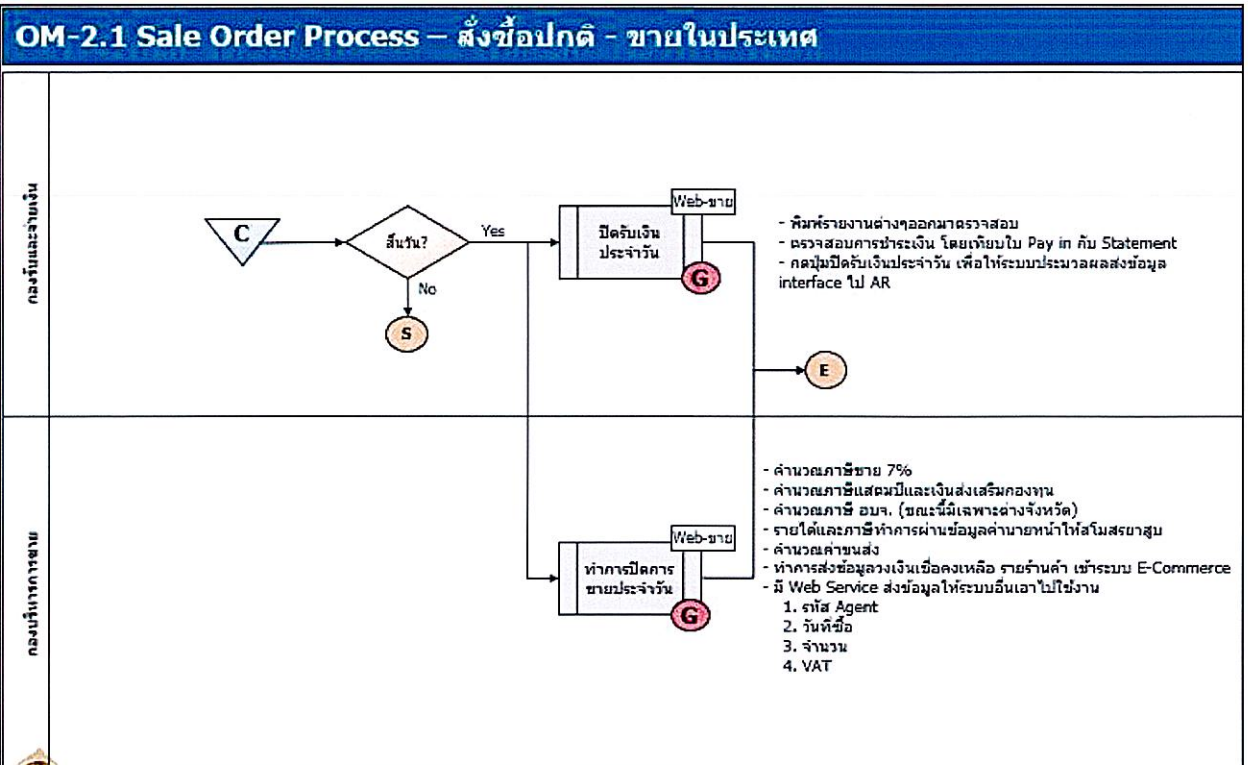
OM-2.1 Sale Order Process – สั่งซื้อปกติ - ขายในประเทศ

กองรับและจ่ายเงิน

C

สิ้นวัน?

Yes

No

S

Web-ขาย

ปิดรับเงินประจำวัน

G

- พิมพ์รายงานต่างๆออกมาตรวจสอบ
- ตรวจสอบการชำระเงิน โดยเทียบใบ Pay in กับ Statement
- กดปุ่มปิดรับเงินประจำวัน เพื่อให้ระบบประมวลผลส่งข้อมูล interface ไป AR

E

กองบริหารการขาย

Web-ขาย

ทำการปิดการขายประจำวัน

G

- คำนวณภาษีขาย 7%
- คำนวณภาษีแสตมป์และเงินส่งเสริมกองทุน
- คำนวณภาษี อบจ. (ขณะนี้มีเฉพาะต่างจังหวัด)
- รายได้และภาษีทำการผ่านข้อมูลค่านายหน้าให้สโมสรยาสูบ
- คำนวณค่าขนส่ง
- ทำการส่งข้อมูลวงเงินเชื่อคงเหลือ รายร้านค้า เข้าระบบ E-Commerce
- มี Web Service ส่งข้อมูลให้ระบบอื่นเอาไปใช้งาน
1. รหัส Agent
2. วันที่ซื้อ
3. จำนวน
4. VAT